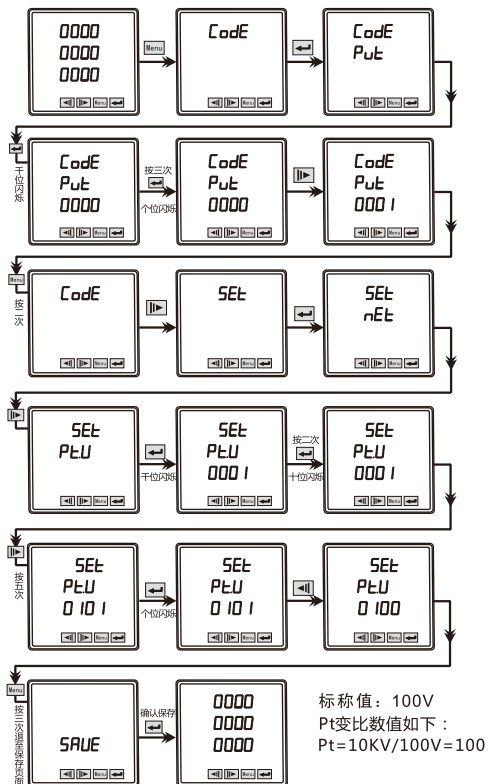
0000
0000
0000

Menu

CodE

CodE
PUt

千位闪烁

CodE
PUt
0000

按三次
个位闪烁

CodE
PUt
0000

CodE
PUt
0001

Menu
按一次

CodE

SEt

SEt
nEt

SEt
PtU

千位闪烁

SEt
PtU
0001

按二次
十位闪烁

SEt
PtU
0001

按五次

SEt
PtU
0101

个位闪烁

SEt
PtU
0101

SEt
PtU
0100

Menu
按三次退至保存页面

SAVE

确认保存

0000
0000
0000

标称值：100V
Pt变比数值如下：
Pt=10KV/100V=100